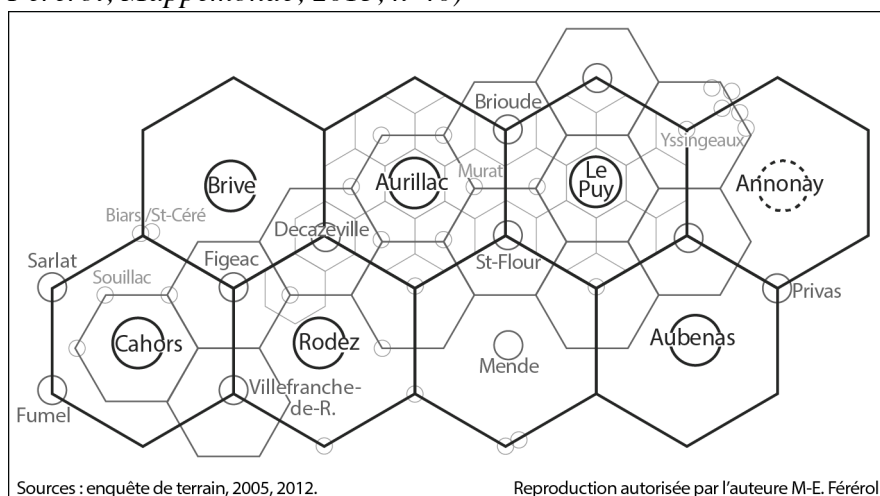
Férérol, Mappemonde, 2013, n°40)

Brioude
Yssingeaux
Brive
Aurillac
Murat
Le Puy
Annonay
Biars/St-Céré
Decazeville
Sarlat
Figeac
St-Flour
Souillac
Privas
Cahors
Rodez
Aubenas
Mende
Villefranche-de-R.
Fumel

Sources : enquête de terrain, 2005, 2012.
Reproduction autorisée par l'auteure M-E. Férérol